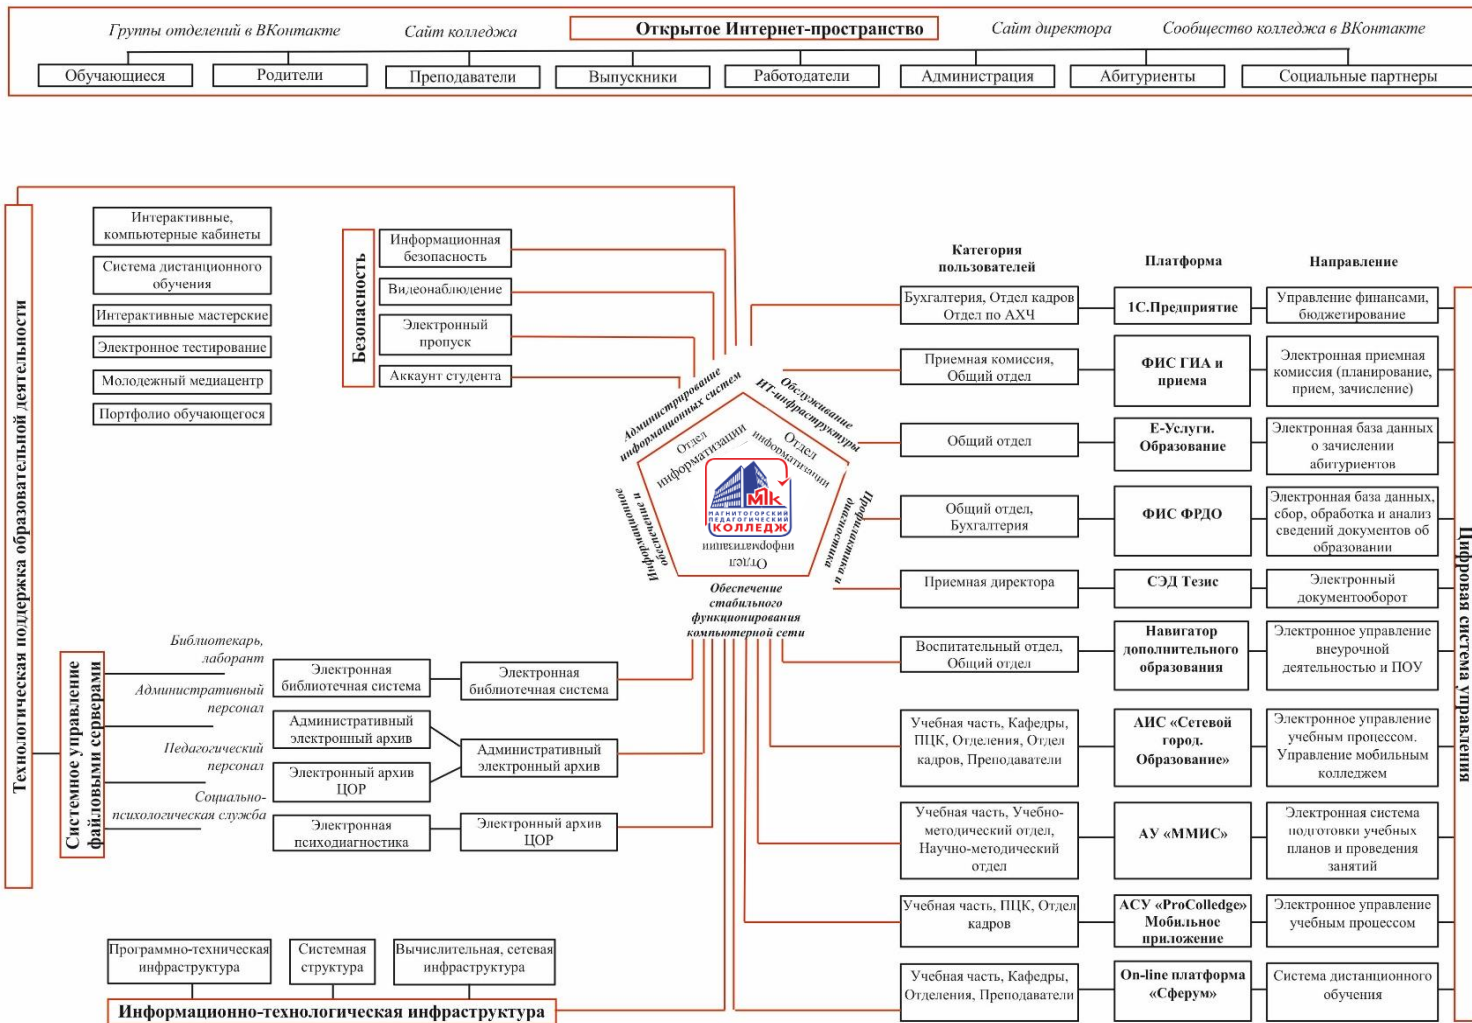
Группы отделений в ВКонтакте
Сайт колледжа
Открытое Интернет-пространство
Сайт директора
Сообщество колледжа в ВКонтакте

Обучающиеся
Родители
Преподаватели
Выпускники
Работодатели
Администрация
Абитуриенты
Социальные партнеры

Технологическая поддержка образовательной деятельности

Интерактивные, компьютерные кабинеты
Система дистанционного обучения
Интерактивные мастерские
Электронное тестирование
Молодежный медиацентр
Портфолио обучающегося

Безопасность
Информационная безопасность
Видеонаблюдение
Электронный пропуск
Аккаунт студента

Администрирование информационных систем
Обслуживание ИТ-инфраструктуры
Профилактика и диагностика
Обеспечение стабильного функционирования компьютерной сети
Информационное и обеспечение
Отдел информатизации
Отдел информатизации
Отдел информатизации
МПК МАГНИТОГОРСКИЙ ПЕДАГОГИЧЕСКИЙ КОЛЛЕДЖ

Категория пользователей
Платформа
Направление

| Категория пользователей | Платформа | Направление |
|---|---|---|
| Бухгалтерия, Отдел кадров Отдел по АХЧ | 1С.Предприятие | Управление финансами, бюджетирование |
| Приемная комиссия, Общий отдел | ФИС ГИА и приема | Электронная приемная комиссия (планирование, прием, зачисление) |
| Общий отдел | Е-Услуги. Образование | Электронная база данных о зачислении абитуриентов |
| Общий отдел, Бухгалтерия | ФИС ФРДО | Электронная база данных, сбор, обработка и анализ сведений документов об образовании |
| Приемная директора | СЭД Тезис | Электронный документооборот |
| Воспитательный отдел, Общий отдел | Навигатор дополнительного образования | Электронное управление внеурочной деятельностью и ПОУ |
| Учебная часть, Кафедры, ПЦК, Отделения, Отдел кадров, Преподаватели | АИС «Сетевой город. Образование» | Электронное управление учебным процессом. Управление мобильным колледжем |
| Учебная часть, Учебно-методический отдел, Научно-методический отдел | АУ «ММИС» | Электронная система подготовки учебных планов и проведения занятий |
| Учебная часть, ПЦК, Отдел кадров | АСУ «ProColledge» Мобильное приложение | Электронное управление учебным процессом |
| Учебная часть, Кафедры, Отделения, Преподаватели | On-line платформа «Сферум» | Система дистанционного обучения |

Цифровая система управления

Системное управление файловыми серверами
Библиотекарь, лаборант
Административный персонал
Педагогический персонал
Социально-психологическая служба
Электронная библиотечная система
Административный электронный архив
Электронный архив ЦОР
Электронная психодиагностика
Электронная библиотечная система
Административный электронный архив
Электронный архив ЦОР

Программно-техническая инфраструктура
Системная структура
Вычислительная, сетевая инфраструктура
Информационно-технологическая инфраструктура